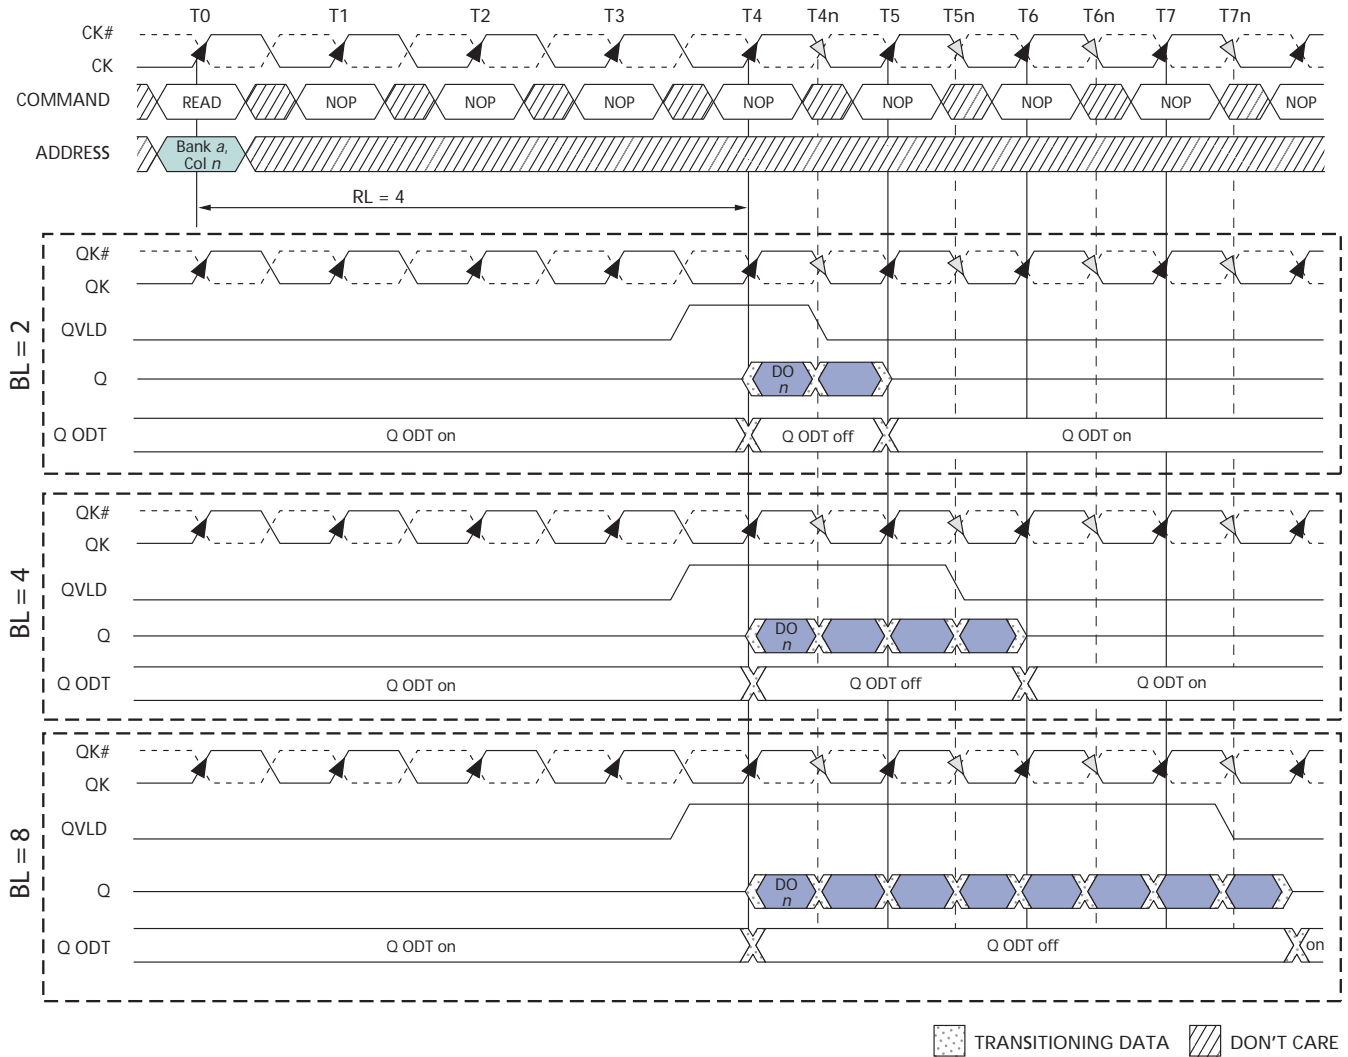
T0 T1 T2 T3 T4 T4n T5 T5n T6 T6n T7 T7n

CK#
CK
COMMAND READ NOP NOP NOP NOP NOP NOP NOP NOP
ADDRESS Bank *a*, Col *n*

RL = 4

BL = 2
QK#
QK
QVLD
Q DO *n*
Q ODT Q ODT on Q ODT off Q ODT on

BL = 4
QK#
QK
QVLD
Q DO *n*
Q ODT Q ODT on Q ODT off Q ODT on

BL = 8
QK#
QK
QVLD
Q DO *n*
Q ODT Q ODT on Q ODT off on

TRANSITIONING DATA DON'T CARE